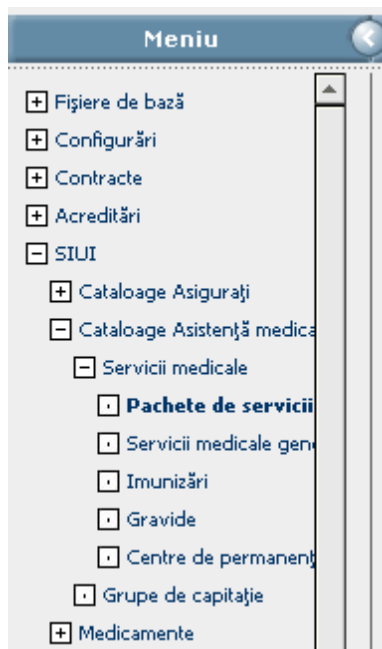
Meniu

Fişiere de bază
Configurări
Contracte
Acreditări
SIUI
Cataloage Asiguraţi
Cataloage Asistenţă medica
Servicii medicale
**Pachete de servicii**
Servicii medicale gen
Imunizări
Gravide
Centre de permanenţ
Grupe de capitaţie
Medicamente